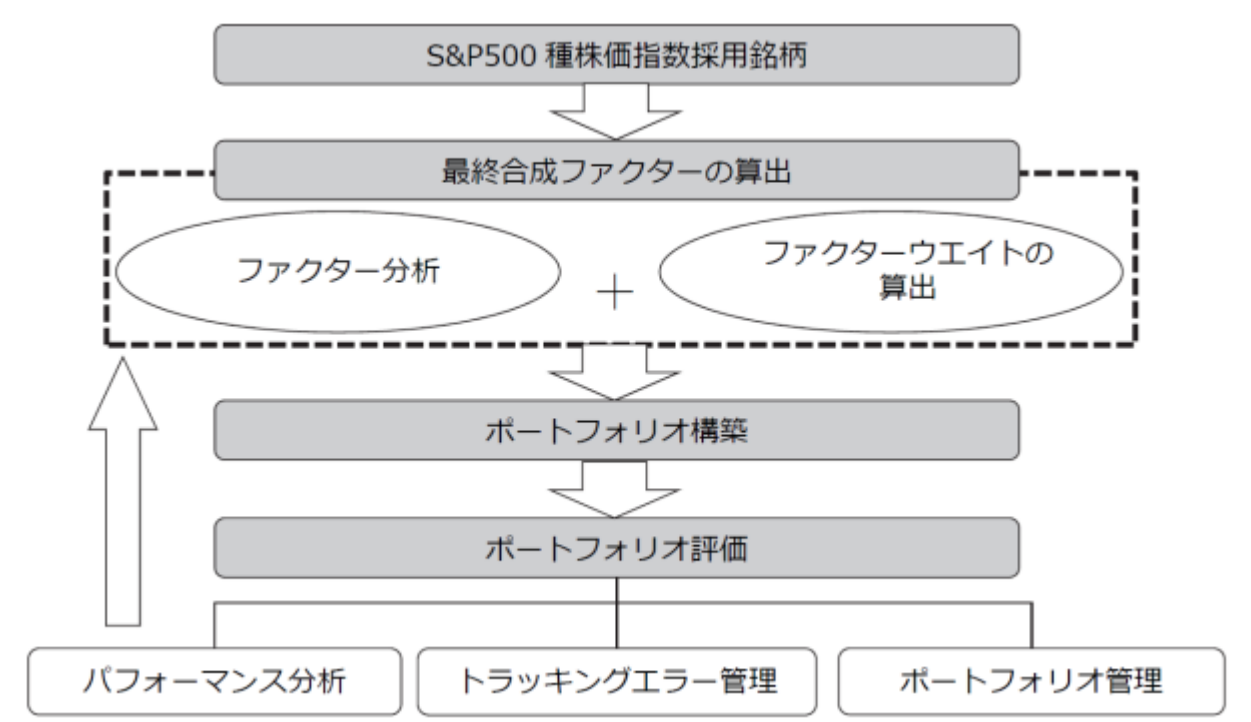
S&P500 種株価指数採用銘柄

最終合成ファクターの算出

ファクター分析

+

ファクターウエイトの算出

ポートフォリオ構築

ポートフォリオ評価

パフォーマンス分析

トラッキングエラー管理

ポートフォリオ管理